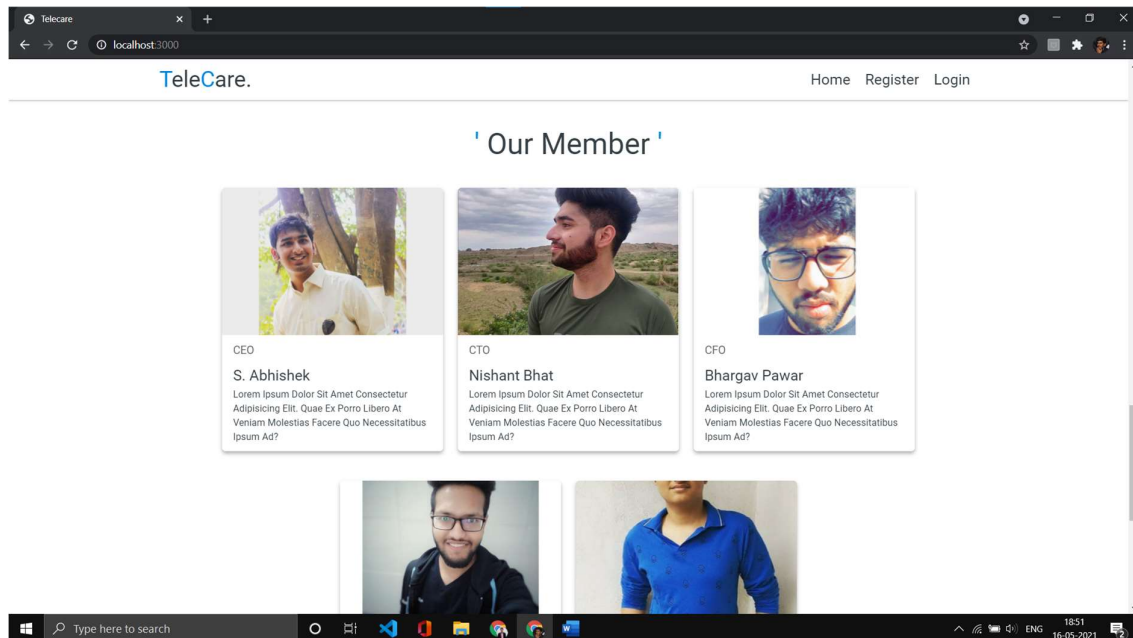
Telecare

localhost:3000

TeleCare.

Home Register Login

' Our Member '

CEO

S. Abhishek

Lorem Ipsum Dolor Sit Amet Consectetur Adipisicing Elit. Quae Ex Porro Libero At Veniam Molestias Facere Quo Necessitatibus Ipsum Ad?

CTO

Nishant Bhat

Lorem Ipsum Dolor Sit Amet Consectetur Adipisicing Elit. Quae Ex Porro Libero At Veniam Molestias Facere Quo Necessitatibus Ipsum Ad?

CFO

Bhargav Pawar

Lorem Ipsum Dolor Sit Amet Consectetur Adipisicing Elit. Quae Ex Porro Libero At Veniam Molestias Facere Quo Necessitatibus Ipsum Ad?

Type here to search

ENG 18:51 16-05-2021